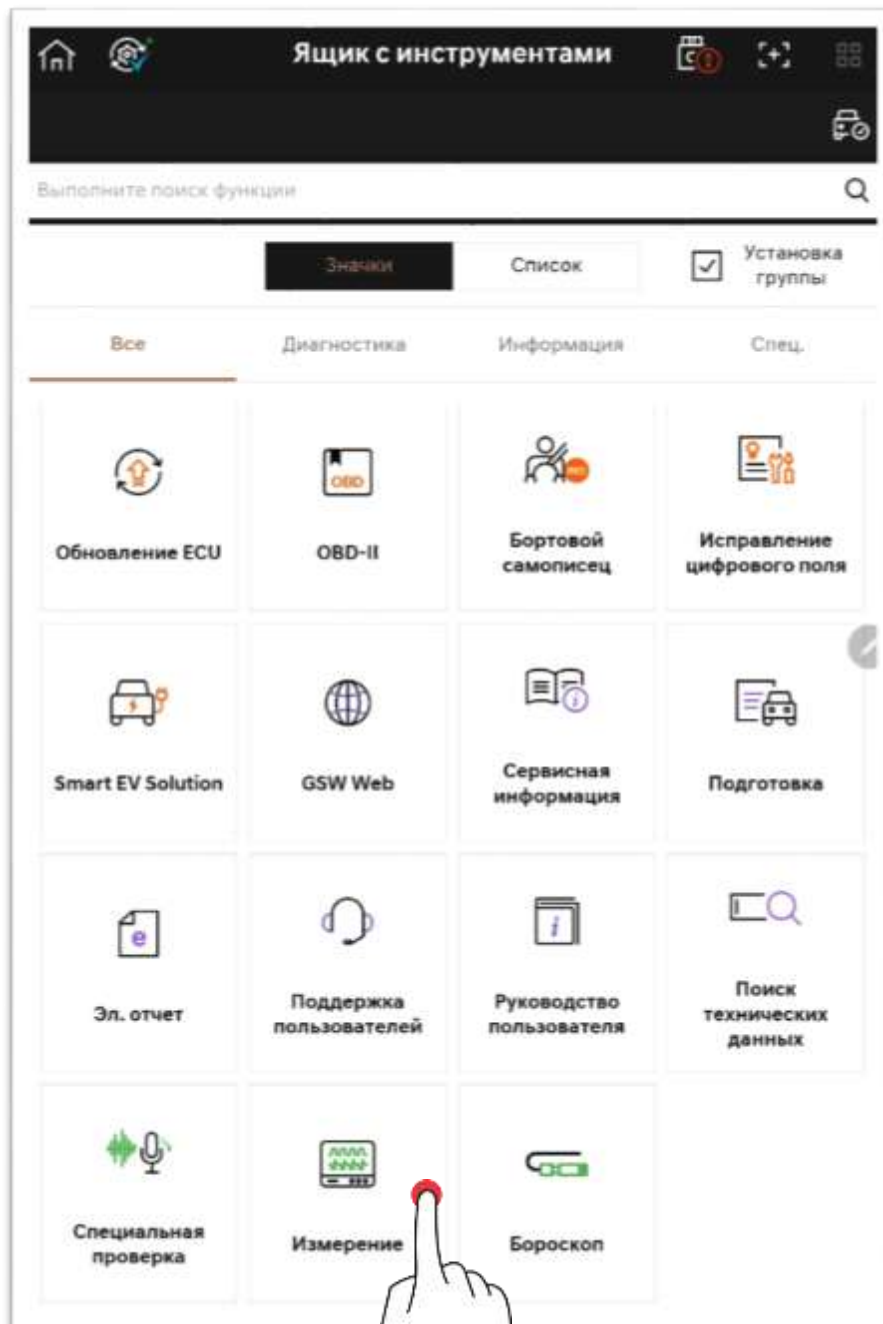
Ящик с инструментами

Выполните поиск функции

Значки

Список

Установка группы

Все

Диагностика

Информация

Спец.

Обновление ECU

OBD

OBD-II

Бортовой самописец

Исправление цифрового поля

Smart EV Solution

GSW Web

Сервисная информация

Подготовка

e

Эл. отчет

Поддержка пользователей

i

Руководство пользователя

Поиск технических данных

Специальная проверка

Измерение

Бороскоп